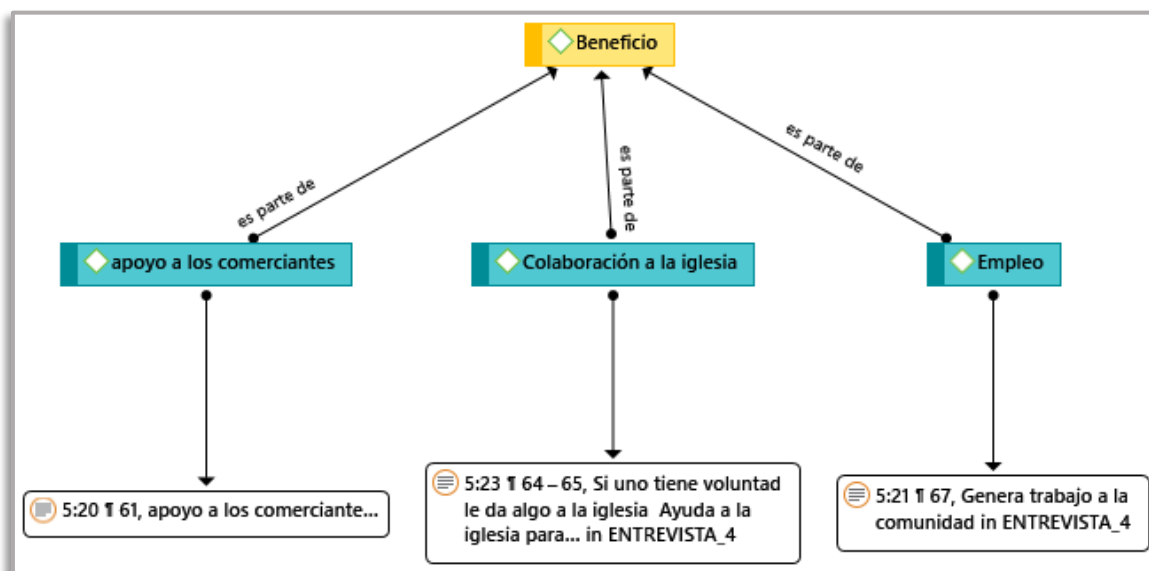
Beneficio

es parte de

es parte de

es parte de

apoyo a los comerciantes

Colaboración a la iglesia

Empleo

5:20 ¶ 61, apoyo a los comerciante...

5:23 ¶ 64 – 65, Si uno tiene voluntad le da algo a la iglesia Ayuda a la iglesia para... in ENTREVISTA_4

5:21 ¶ 67, Genera trabajo a la comunidad in ENTREVISTA_4